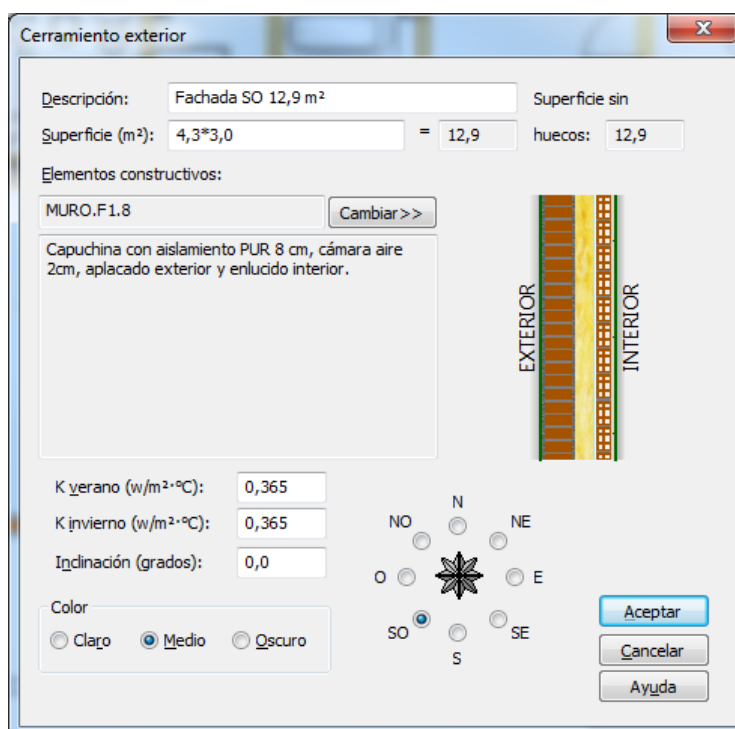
Cerramiento exterior

Descripción: Fachada SO 12,9 m²

Superficie sin

Superficie (m²): 4,3*3,0 = 12,9 huecos: 12,9

Elementos constructivos:

MURO.F1.8 Cambiar>>

Capuchina con aislamiento PUR 8 cm, cámara aire 2cm, aplacado exterior y enlucido interior.

EXTERIOR

INTERIOR

K verano (w/m²·ºC): 0,365

K invierno (w/m²·ºC): 0,365

Inclinación (grados): 0,0

Color

Claro Medio Oscuro

N

NO

NE

O

E

SO

SE

S

Aceptar

Cancelar

Ayuda